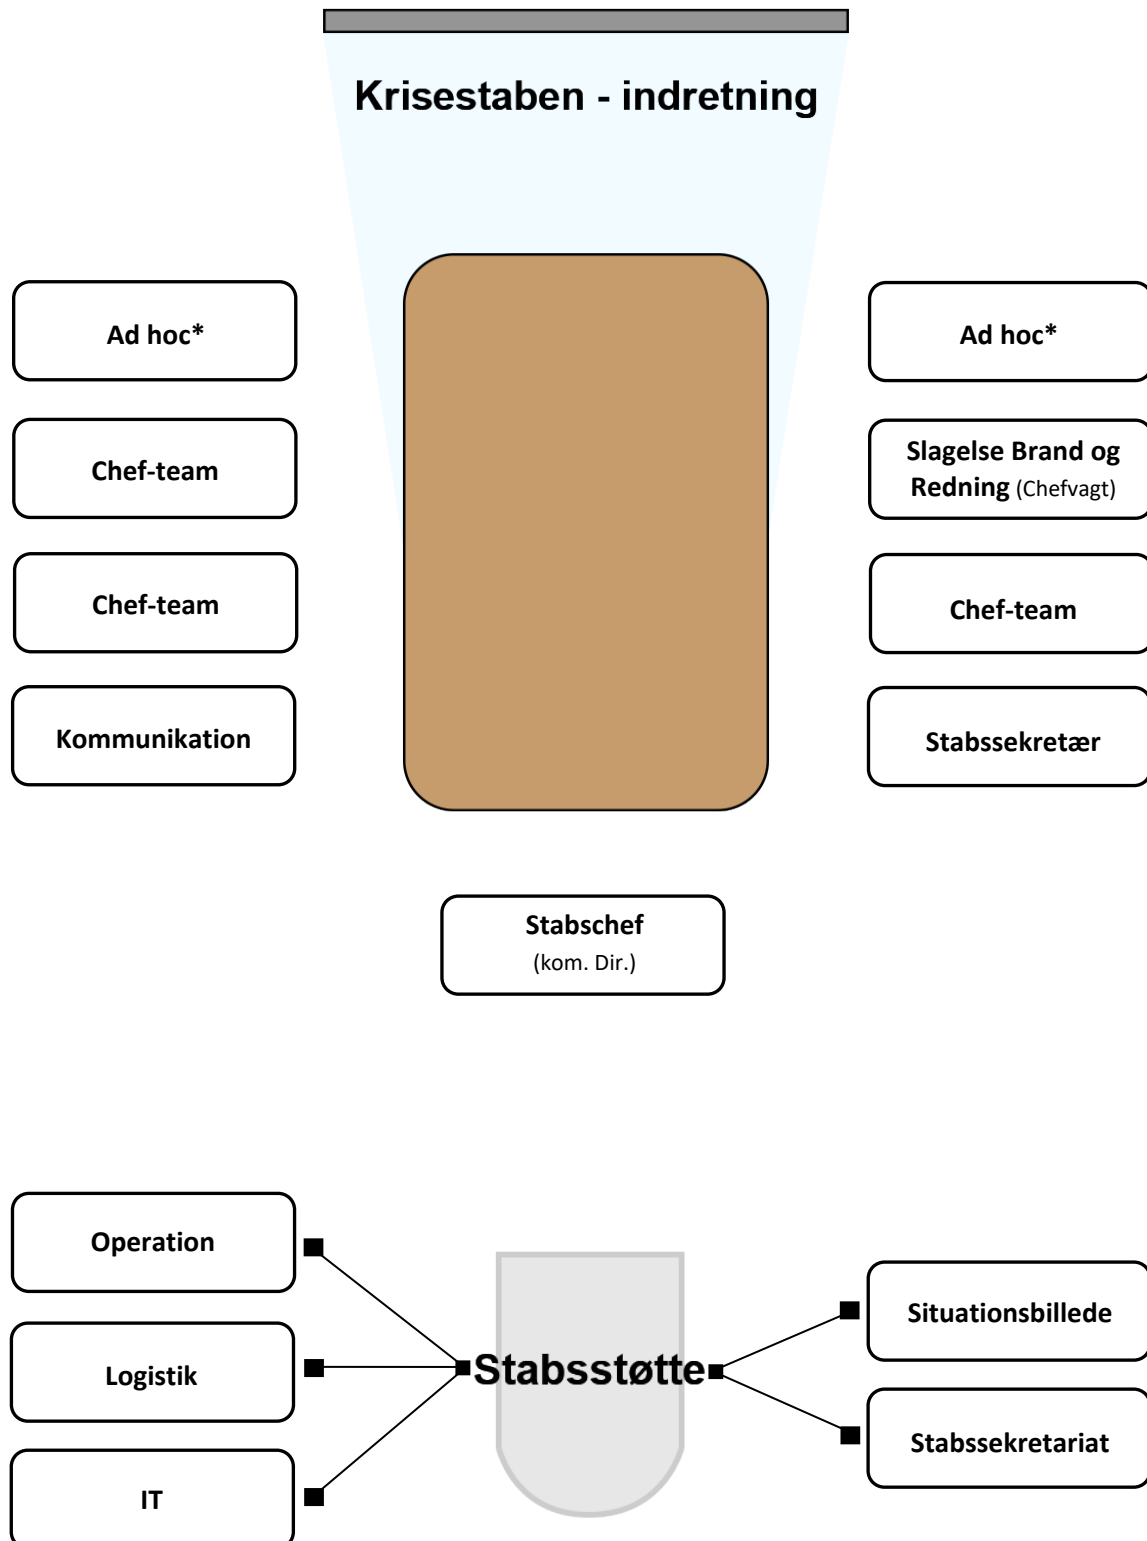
Krisestaben - indretning

Ad hoc*

Chef-team

Chef-team

Kommunikation

Ad hoc*

Slagelse Brand og Redning (Chefvagt)

Chef-team

Stabssekretær

Stabschef
(kom. Dir.)

Operation

Logistik

IT

Stabsstøtte

Situationsbillede

Stabssekretariat